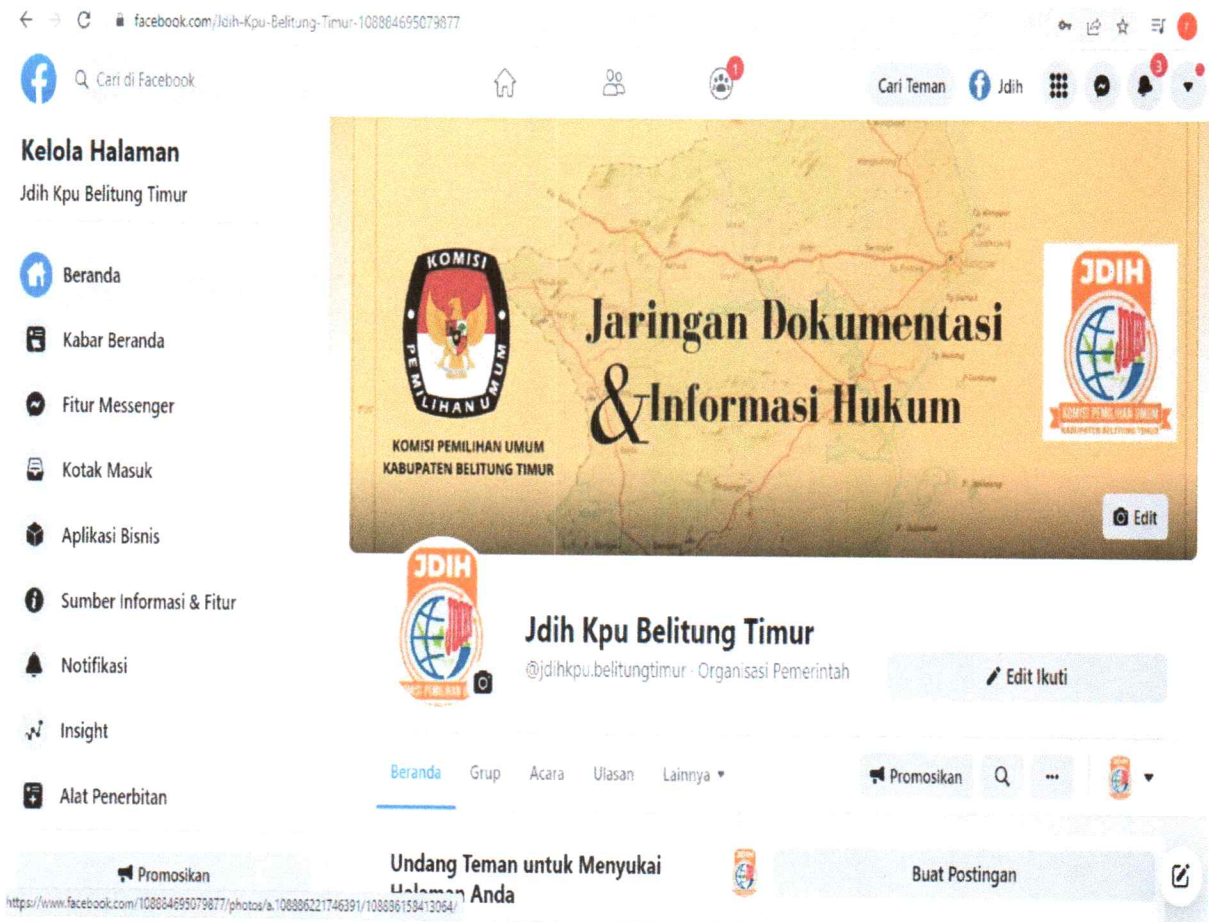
facebook.com/Jdih-Kpu-Belitung-Timur-108884695079877

Cari di Facebook

1

Cari Teman Jdih 3

Kelola Halaman
Jdih Kpu Belitung Timur

Beranda
Kabar Beranda
Fitur Messenger
Kotak Masuk
Aplikasi Bisnis
Sumber Informasi & Fitur
Notifikasi
Insight
Alat Penerbitan

Promosikan

KOMISI PEMILIHAN UMUM
KOMISI PEMILIHAN UMUM
KABUPATEN BELITUNG TIMUR

Jaringan Dokumentasi & Informasi Hukum

JDIH
KOMISI PEMILIHAN UMUM
KABUPATEN BELITUNG TIMUR

Edit

JDIH

Jdih Kpu Belitung Timur
@jdihkpu.belitungtimur · Organisasi Pemerintah

Edit Ikuti

Beranda Grup Acara Ulasan Lainnya

Promosikan

Undang Teman untuk Menyukai Halaman Anda

Buat Postingan

https://www.facebook.com/108884695079877/photos/a.108886221746391/108886158413064/